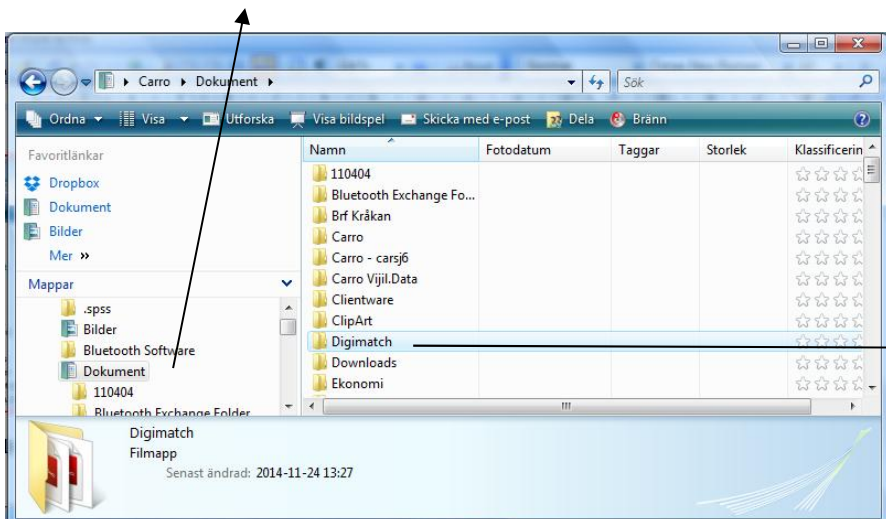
Carro ▸ Dokument ▸

Sök

Ordna ▾ Visa ▾ Utforska Visa bildspel Skicka med e-post Dela Bränn

Favoritlänkar

Dropbox

Dokument

Bilder

Mer »

Mappar

.spss

Bilder

Bluetooth Software

Dokument

110404

Bluetooth Exchange Folder

| Namn | Fotodatum | Taggar | Storlek | Klassificerin |
|---|---|---|---|---|
| 110404 | | | | |
| Bluetooth Exchange Fo... | | | | |
| Brf Kråkan | | | | |
| Carro | | | | |
| Carro - carsj6 | | | | |
| Carro Vijil.Data | | | | |
| Clientware | | | | |
| ClipArt | | | | |
| Digimatch | | | | |
| Downloads | | | | |
| Ekonomi | | | | |

Digimatch

Filmapp

Senast ändrad: 2014-11-24 13:27